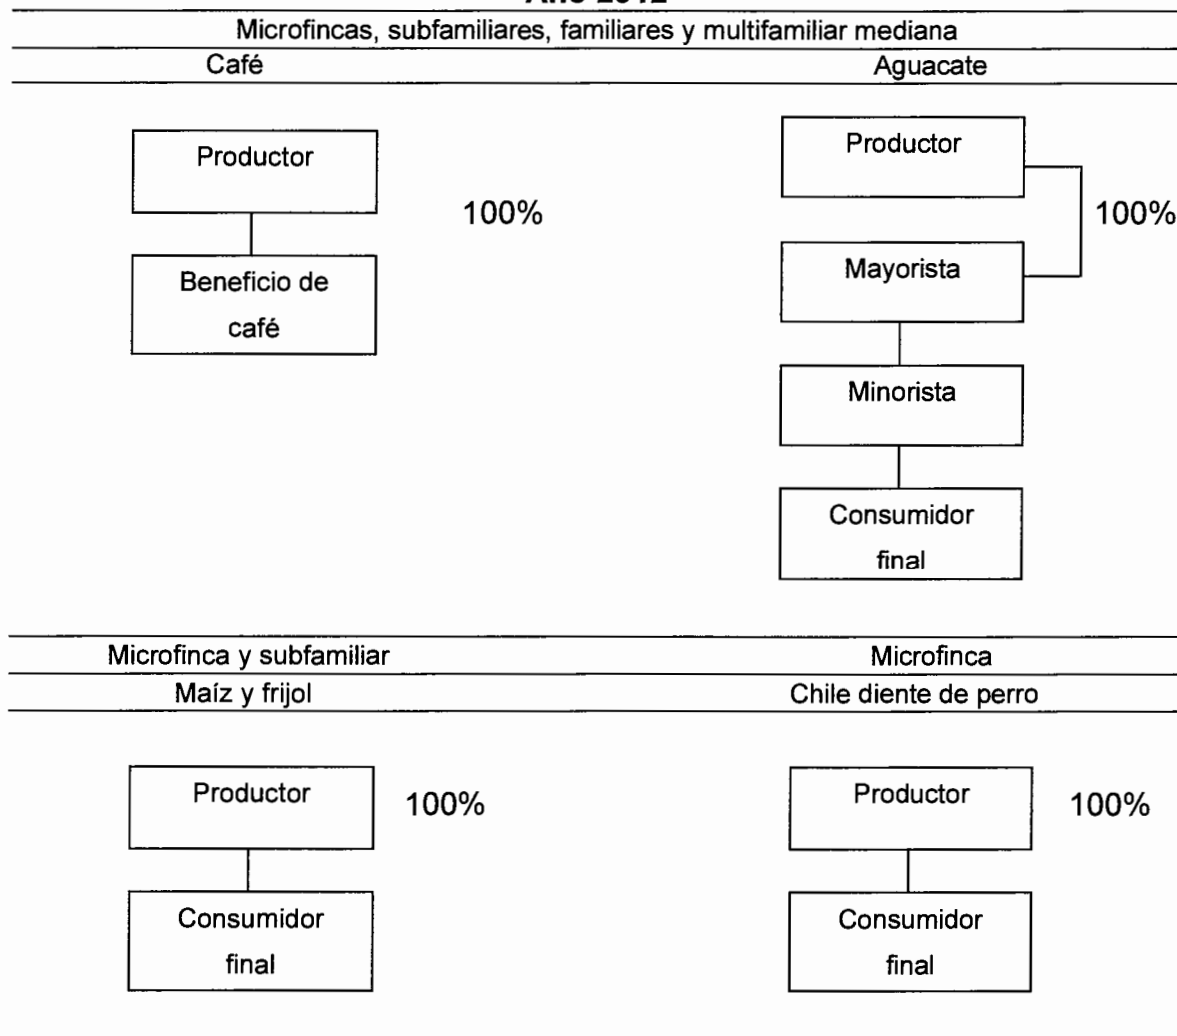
Año 2012

Microfincas, subfamiliares, familiares y multifamiliar mediana

Café

Productor

100%

Beneficio de café

Aguacate

Productor

100%

Mayorista

Minorista

Consumidor final

Microfinca y subfamiliar

Maíz y frijol

Productor

100%

Consumidor final

Microfinca

Chile diente de perro

Productor

100%

Consumidor final